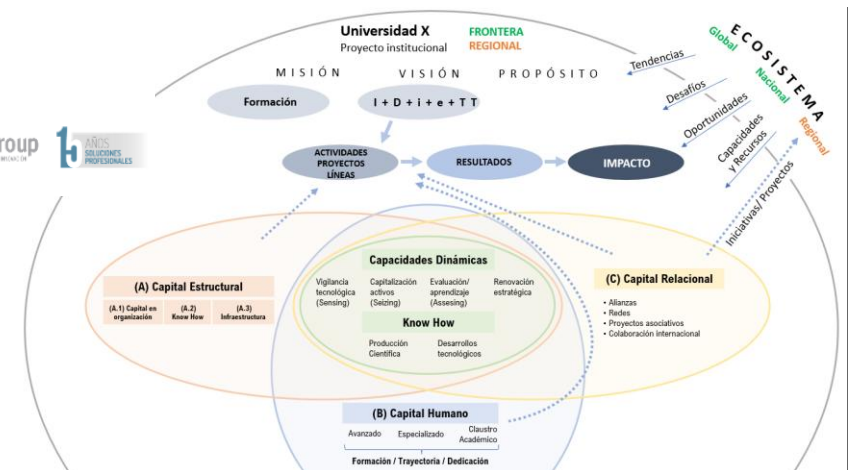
Universidad X
Proyecto institucional

FRONTERA
REGIONAL

E C O S I S T E M A
Global
Nacional
Regional

MISIÓN VISIÓN PROPÓSITO

Tendencias
Desafíos
Oportunidades
Capacidades y Recursos
Iniciativas/ Proyectos

roup
AÑOS
SOLUCIONES PROFESIONALES

Formación
I + D + i + e + T T

ACTIVIDADES PROYECTOS LÍNEAS
RESULTADOS
IMPACTO

(A) Capital Estructural
(A.1) Capital en organización
(A.2) Know How
(A.3) Infraestructura

Capacidades Dinámicas
Vigilancia tecnológica (Sensing)
Capitalización activos (Seizing)
Evaluación/ aprendizaje (Assesing)
Renovación estratégica

Know How
Producción Científica
Desarrollos tecnológicos

(C) Capital Relacional
• Alianzas
• Redes
• Proyectos asociativos
• Colaboración internacional

(B) Capital Humano
Avanzado
Especializado
Claustro Académico
Formación / Trayectoria / Dedicación